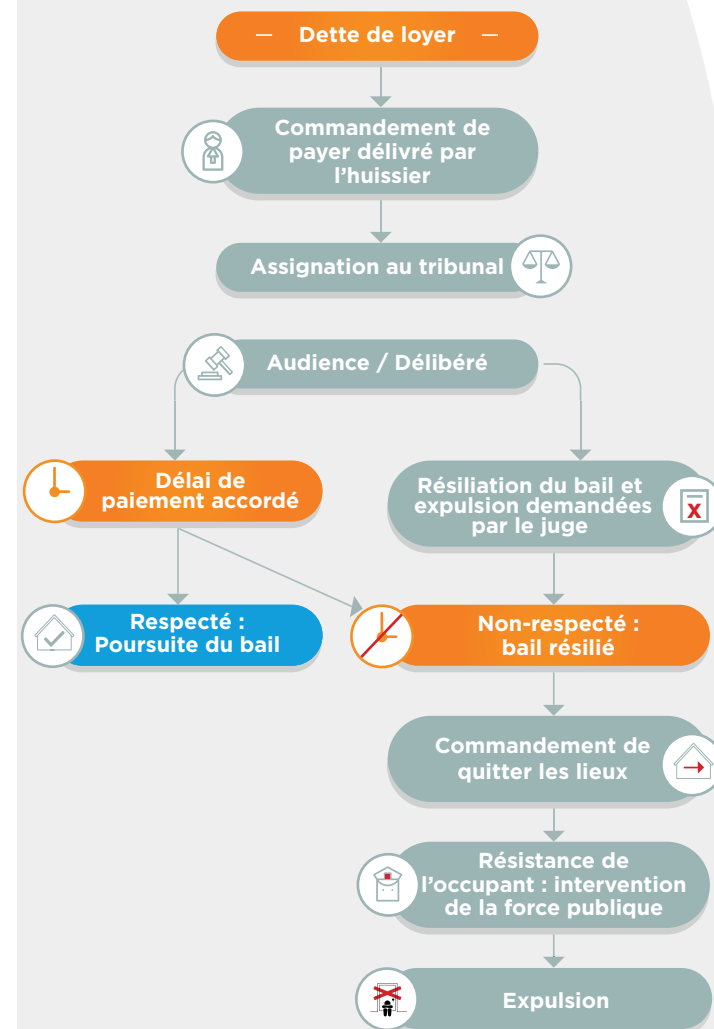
— Dette de loyer —

Commandement de payer délivré par l'huissier

Assignation au tribunal

Audience / Délibéré

Délai de paiement accordé

Résiliation du bail et expulsion demandées par le juge

Respecté : Poursuite du bail

Non-respecté : bail résilié

Commandement de quitter les lieux

Résistance de l'occupant : intervention de la force publique

Expulsion